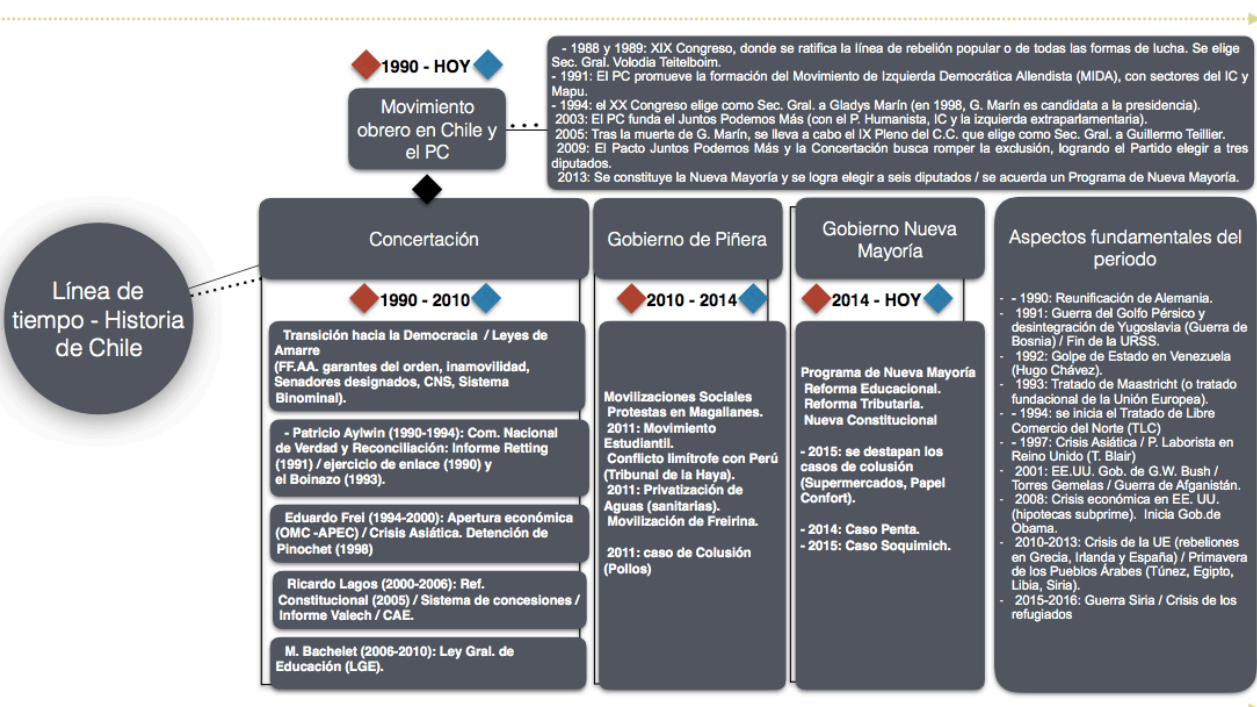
1990 - HOY

Movimiento obrero en Chile y el PC

- 1988 y 1989: XIX Congreso, donde se ratifica la línea de rebelión popular o de todas las formas de lucha. Se elige Sec. Gral. Volodia Teitelboim.
- 1991: El PC promueve la formación del Movimiento de Izquierda Democrática Allendista (MIDA), con sectores del IC y Mapu.
- 1994: el XX Congreso elige como Sec. Gral. a Gladys Marín (en 1998, G. Marín es candidata a la presidencia).
2003: El PC funda el Juntos Podemos Más (con el P. Humanista, IC y la izquierda extraparlamentaria).
2005: Tras la muerte de G. Marín, se lleva a cabo el IX Pleno del C.C. que elige como Sec. Gral. a Guillermo Teillier.
2009: El Pacto Juntos Podemos Más y la Concertación busca romper la exclusión, logrando el Partido elegir a tres diputados.
2013: Se constituye la Nueva Mayoría y se logra elegir a seis diputados / se acuerda un Programa de Nueva Mayoría.

Línea de tiempo - Historia de Chile

Concertación

1990 - 2010

Transición hacia la Democracia / Leyes de Amarre (FF.AA. garantes del orden, inamovilidad, Senadores designados, CNS, Sistema Binominal).

- Patricio Aylwin (1990-1994): Com. Nacional de Verdad y Reconciliación: Informe Retting (1991) / ejercicio de enlace (1990) y el Boinazo (1993).

Eduardo Frei (1994-2000): Apertura económica (OMC -APEC) / Crisis Asiática. Detención de Pinochet (1998)

Ricardo Lagos (2000-2006): Ref. Constitucional (2005) / Sistema de concesiones / Informe Valech / CAE.

M. Bachelet (2006-2010): Ley Gral. de Educación (LGE).

Gobierno de Piñera

2010 - 2014

Movilizaciones Sociales
Protestas en Magallanes.
2011: Movimiento Estudiantil.
Conflicto limítrofe con Perú (Tribunal de la Haya).
2011: Privatización de Aguas (sanitarias).
Movilización de Freirina.

2011: caso de Colusión (Pollos)

Gobierno Nueva Mayoría

2014 - HOY

Programa de Nueva Mayoría
Reforma Educacional.
Reforma Tributaria.
Nueva Constitucional

- 2015: se destapan los casos de colusión (Supermercados, Papel Confort).

- 2014: Caso Penta.
- 2015: Caso Soquimich.

Aspectos fundamentales del periodo

- - 1990: Reunificación de Alemania.
- 1991: Guerra del Golfo Pérsico y desintegración de Yugoslavia (Guerra de Bosnia) / Fin de la URSS.
- 1992: Golpe de Estado en Venezuela (Hugo Chávez).
- 1993: Tratado de Maastricht (o tratado fundacional de la Unión Europea).
- - 1994: se inicia el Tratado de Libre Comercio del Norte (TLC)
- - 1997: Crisis Asiática / P. Laborista en Reino Unido (T. Blair)
- 2001: EE.UU. Gob. de G.W. Bush / Torres Gemelas / Guerra de Afganistán.
- 2008: Crisis económica en EE. UU. (hipotecas subprime). Inicia Gob.de Obama.
- 2010-2013: Crisis de la UE (rebeliones en Grecia, Irlanda y España) / Primavera de los Pueblos Árabes (Túnez, Egipto, Libia, Siria).
- 2015-2016: Guerra Siria / Crisis de los refugiados